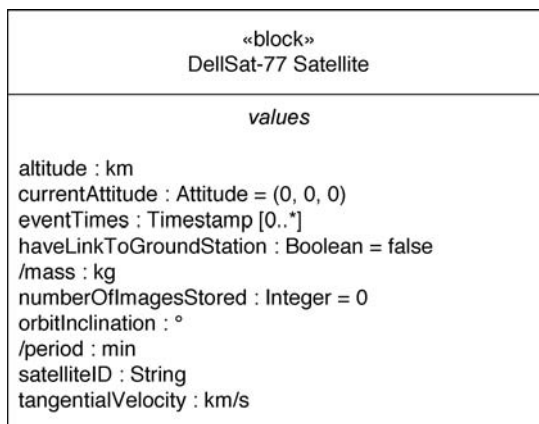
«block»
DellSat-77 Satellite

values

altitude : km
currentAttitude : Attitude = (0, 0, 0)
eventTimes : Timestamp [0..*]
haveLinkToGroundStation : Boolean = false
/mass : kg
numberOfImagesStored : Integer = 0
orbitInclination : °
/period : min
satelliteID : String
tangentialVelocity : km/s